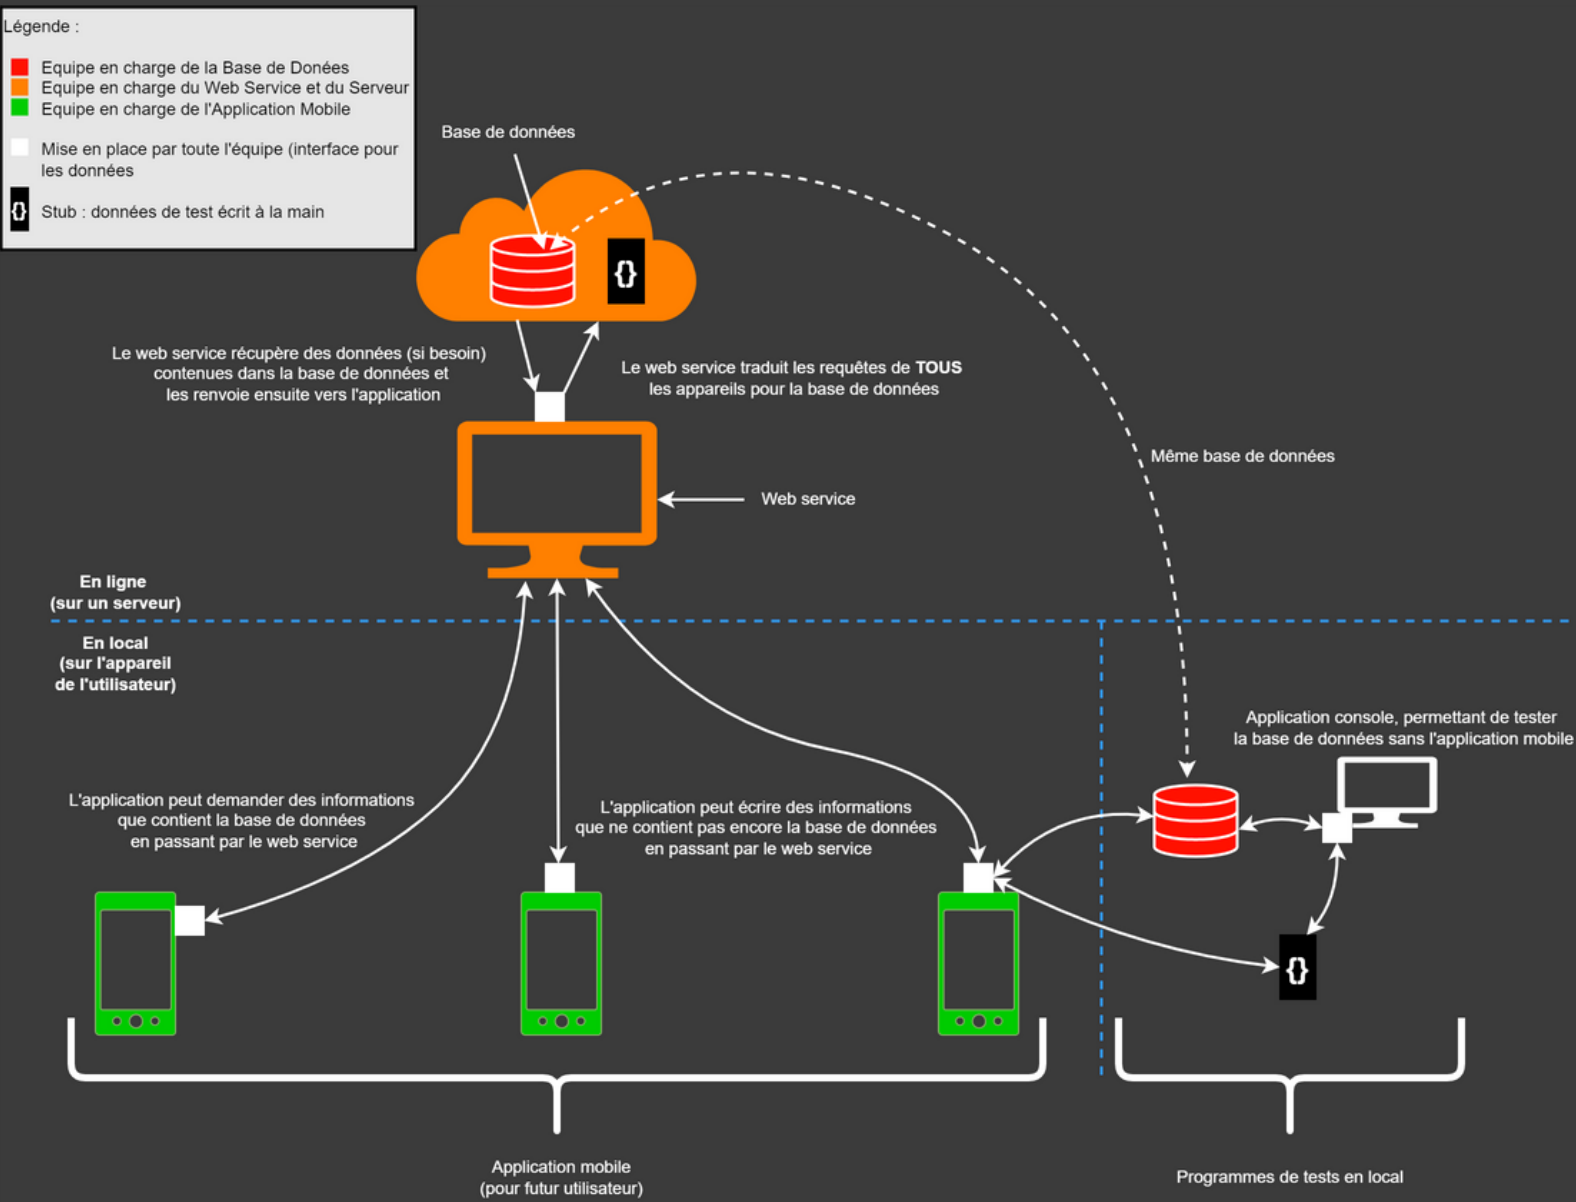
Légende :

Equipe en charge de la Base de Donées
Equipe en charge du Web Service et du Serveur
Equipe en charge de l'Application Mobile

Mise en place par toute l'équipe (interface pour les données

{} Stub : données de test écrit à la main

Base de données

{}

Le web service récupère des données (si besoin) contenues dans la base de données et les renvoie ensuite vers l'application

Le web service traduit les requêtes de TOUS les appareils pour la base de données

Même base de données

Web service

En ligne
(sur un serveur)

En local
(sur l'appareil de l'utilisateur)

Application console, permettant de tester la base de données sans l'application mobile

L'application peut demander des informations que contient la base de données en passant par le web service

L'application peut écrire des informations que ne contient pas encore la base de données en passant par le web service

{}

Application mobile
(pour futur utilisateur)

Programmes de tests en local